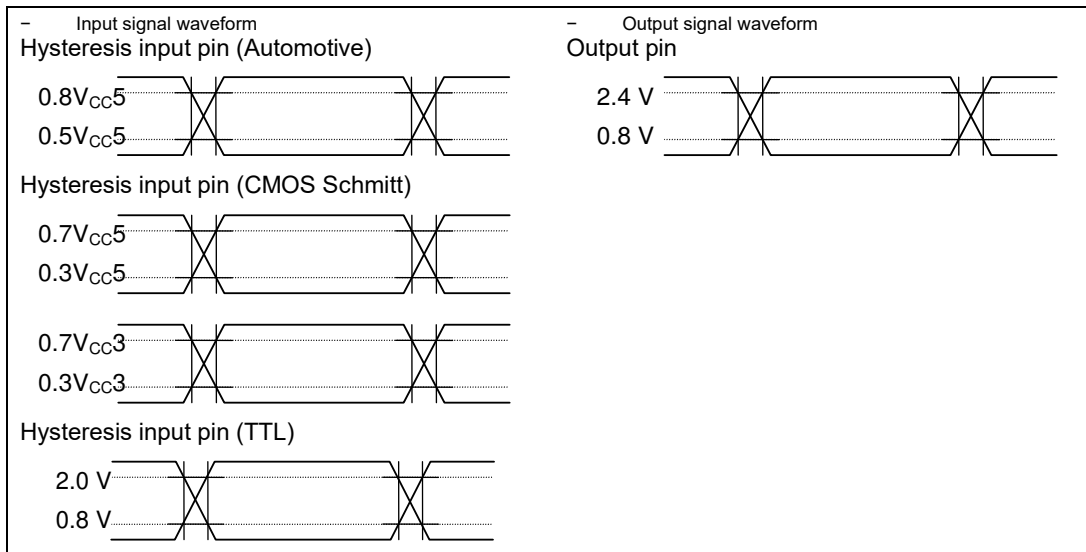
− Input signal waveform

Hysteresis input pin (Automotive)

$0.8V_{CC}5$

$0.5V_{CC}5$

Hysteresis input pin (CMOS Schmitt)

$0.7V_{CC}5$

$0.3V_{CC}5$

$0.7V_{CC}3$

$0.3V_{CC}3$

Hysteresis input pin (TTL)

2.0 V

0.8 V

− Output signal waveform

Output pin

2.4 V

0.8 V